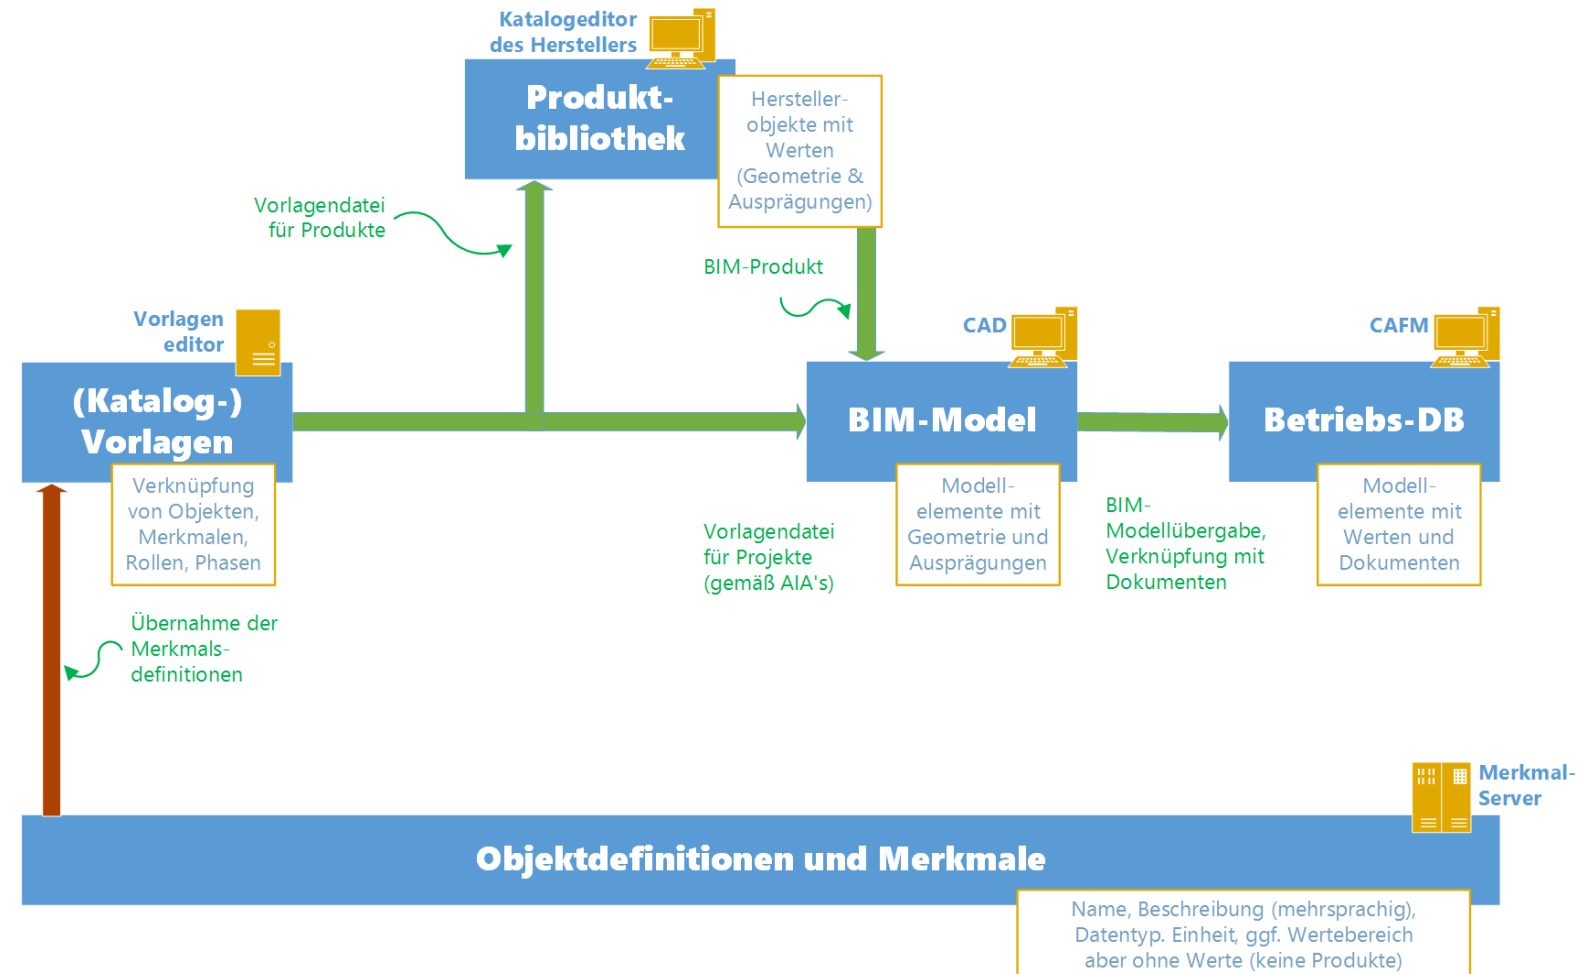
Katalogeditor des Herstellers

Produktbibliothek

Herstellerobjekte mit Werten (Geometrie & Ausprägungen)

Vorlagendatei für Produkte

BIM-Produkt

Vorlagen editor

(Katalog-) Vorlagen

Verknüpfung von Objekten, Merkmalen, Rollen, Phasen

CAD

BIM-Model

Modellelemente mit Geometrie und Ausprägungen

CAFM

Betriebs-DB

Modellelemente mit Werten und Dokumenten

Vorlagendatei für Projekte (gemäß AIA's)

BIM-Modellübergabe, Verknüpfung mit Dokumenten

Übernahme der Merkmalsdefinitionen

Merkmal-Server

Objektdefinitionen und Merkmale

Name, Beschreibung (mehrsprachig), Datentyp. Einheit, ggf. Wertebereich aber ohne Werte (keine Produkte)